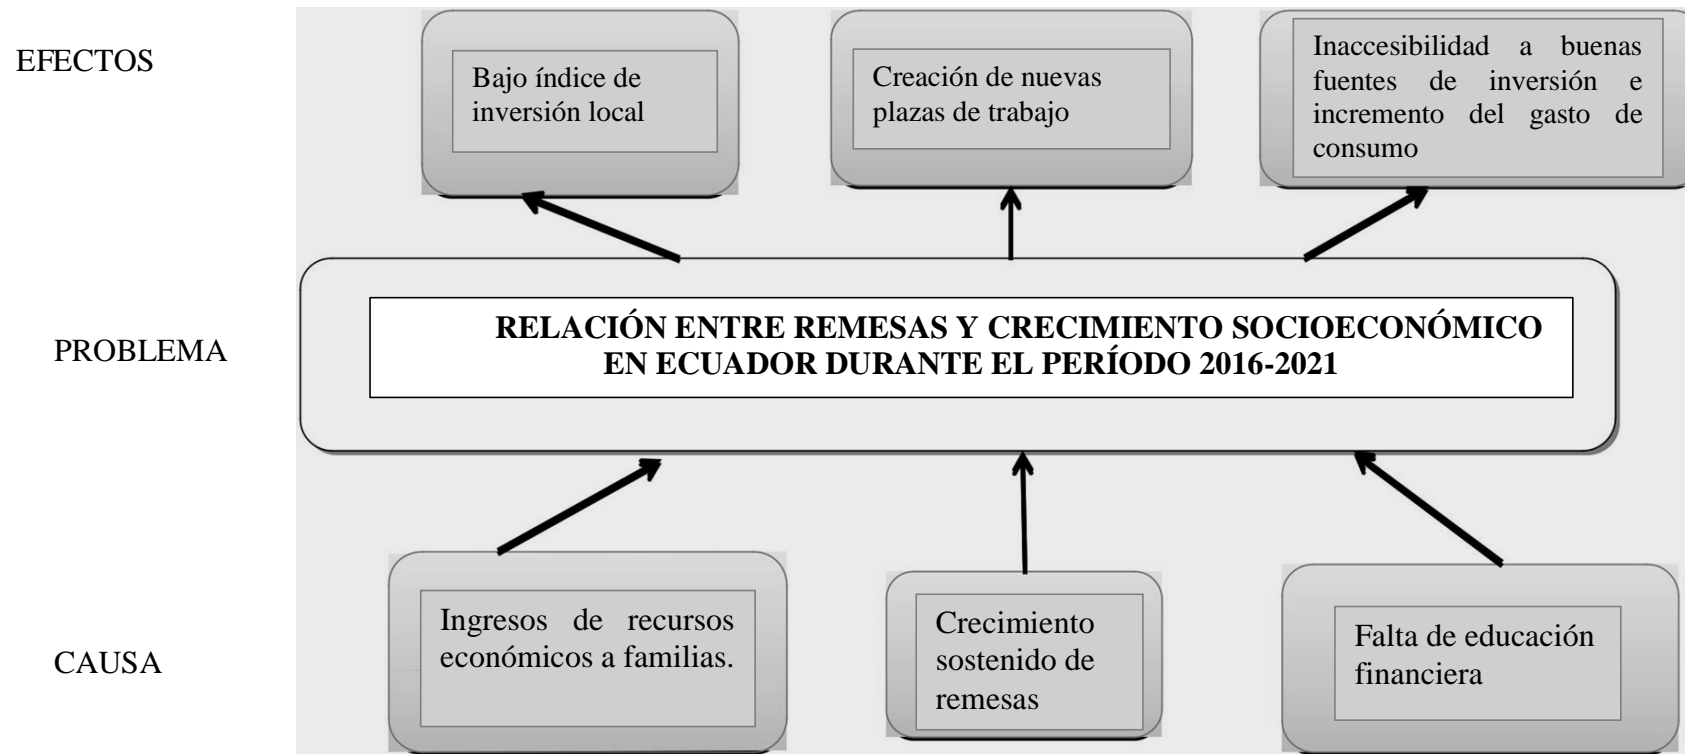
EFECTOS

Bajo índice de inversión local

Creación de nuevas plazas de trabajo

Inaccesibilidad a buenas fuentes de inversión e incremento del gasto de consumo

PROBLEMA

RELACIÓN ENTRE REMESAS Y CRECIMIENTO SOCIOECONÓMICO EN ECUADOR DURANTE EL PERÍODO 2016-2021

CAUSA

Ingresos de recursos económicos a familias.

Crecimiento sostenido de remesas

Falta de educación financiera